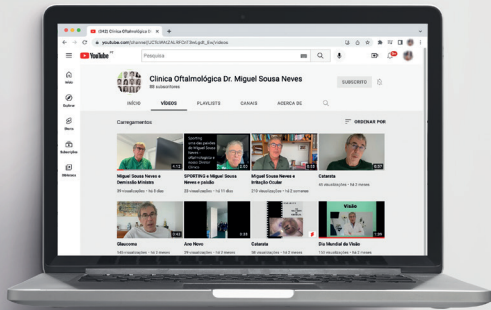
(942) Clínica Oftalmológica D... ×

youtube.com/channel/UC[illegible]/videos

YouTube PT

Pesquisa

Início

Explorar

Shorts

Subscrições

Biblioteca

Clínica Oftalmológica Dr. Miguel Sousa Neves

88 subscritores

SUBSCREVER

INÍCIO

VÍDEOS

PLAYLISTS

CANAIS

ACERCA DE

Carregamentos

ORDENAR POR

Sporting uma das paixões do Miguel Sousa Neves oftalmologista e nosso Director Clínico

4:12

2:01

3:32

0:37

Miguel Sousa Neves e Genecoide Ministro

39 visualizações • há 5 dias

SPORTING e Miguel Sousa Neves e paixão

70 visualizações • há 11 dias

Miguel Sousa Neves e Irritação Ocular

270 visualizações • há 2 semanas

Catarata

46 visualizações • há 2 meses

0:42

3:33

Visão

Glaucoma

140 visualizações • há 3 meses

Ano Novo

29 visualizações • há 2 meses

Catarata

38 visualizações • há 2 meses

Dia Mundial da Visão

110 visualizações • há 3 meses